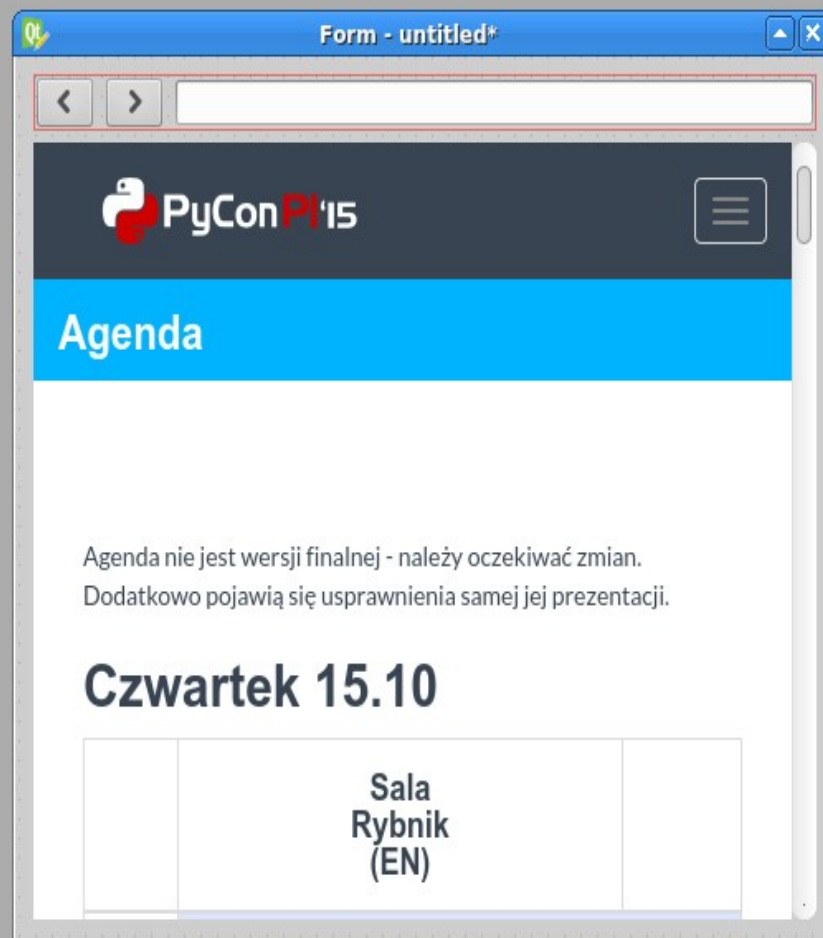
Form - untitled*

PyConPl'15

Agenda

Agenda nie jest wersji finalnej - należy oczekiwać zmian. Dodatkowo pojawią się usprawnienia samej jej prezentacji.

Czwartek 15.10

| | Sala Rybnik (EN) | |
|---|---|---|